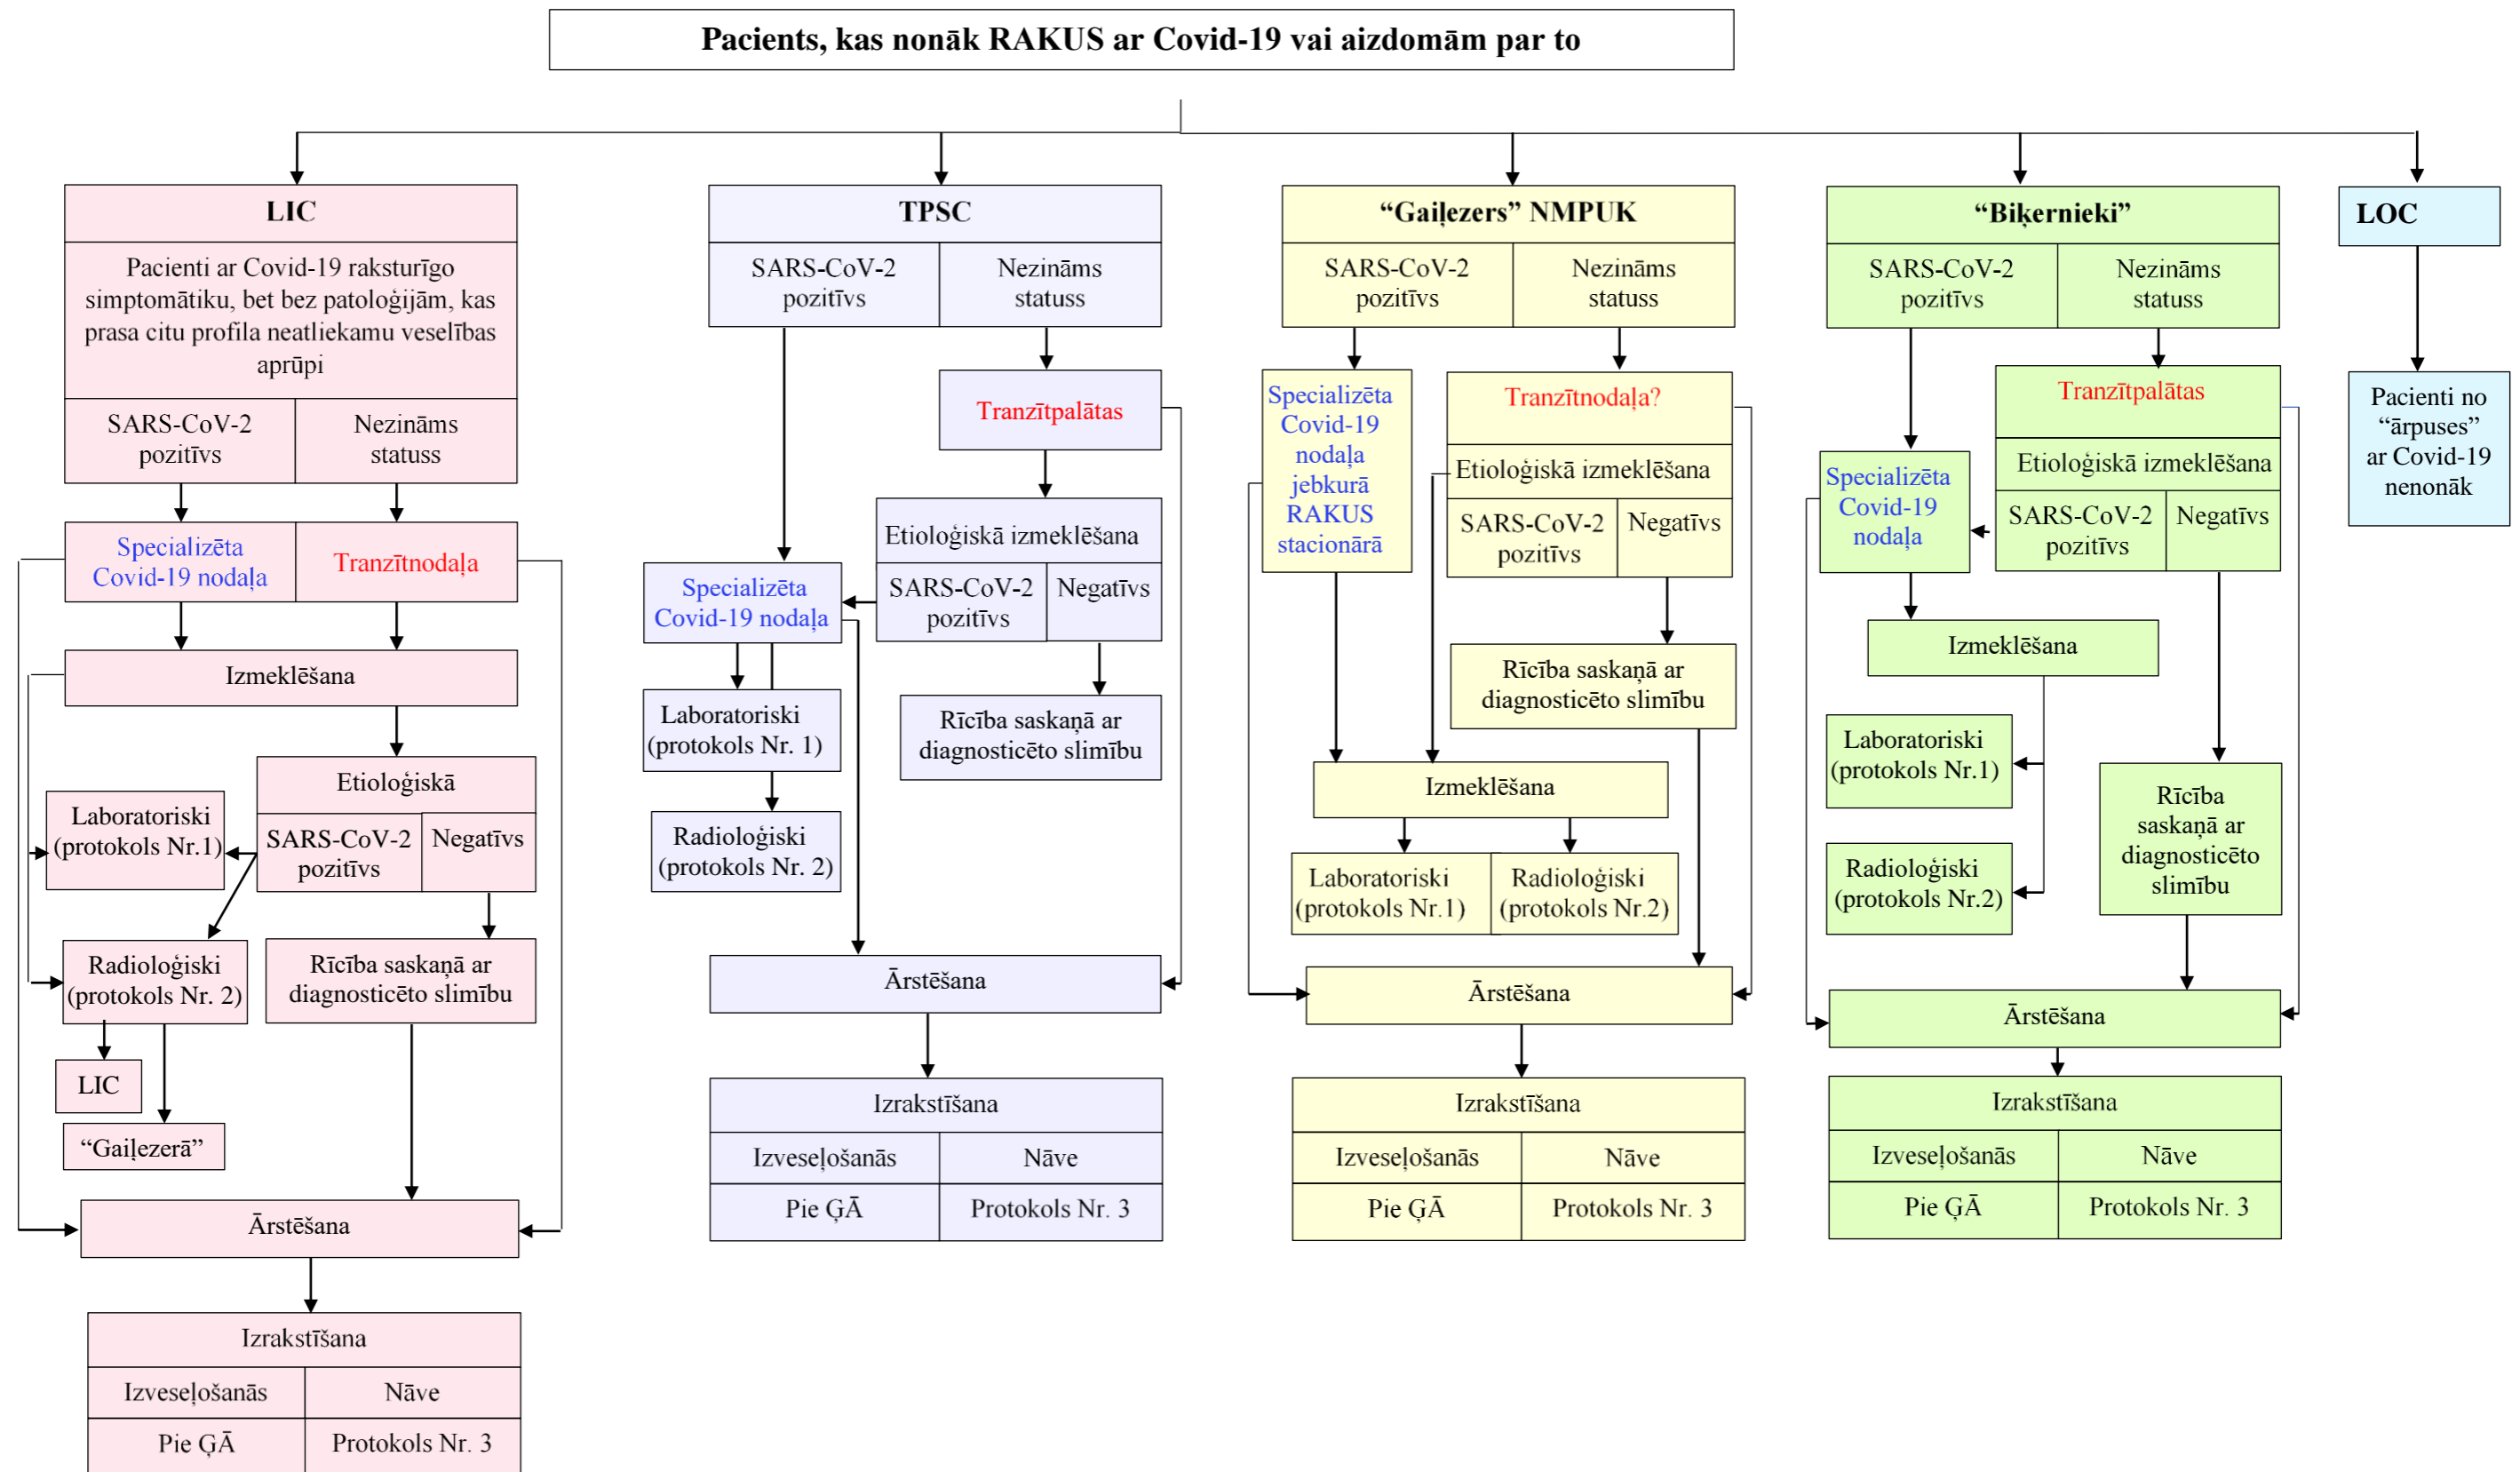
Pacients, kas nonāk RAKUS ar Covid-19 vai aizdomām par to

LIC

Pacienti ar Covid-19 raksturīgo simptomātiku, bet bez patoloģijām, kas prasa citu profila neatliekamu veselības aprūpi

SARS-CoV-2 pozitīvs | Nezināms statuss

Specializēta Covid-19 nodaļa | Tranzītnodaļa

Izmeklēšana

Etioloģiskā

SARS-CoV-2 pozitīvs | Negatīvs

Laboratoriski (protokols Nr.1)

Radioloģiski (protokols Nr. 2)

Rīcība saskaņā ar diagnosticēto slimību

LIC

“Gaiļezerā”

Ārstēšana

Izrakstīšana

| Izveseļošanās | Nāve |
|---|---|
| Pie ĢĀ | Protokols Nr. 3 |

TPSC

SARS-CoV-2 pozitīvs | Nezināms statuss

Tranzītpalātas

Etioloģiskā izmeklēšana

SARS-CoV-2 pozitīvs | Negatīvs

Specializēta Covid-19 nodaļa

Laboratoriski (protokols Nr. 1)

Radioloģiski (protokols Nr. 2)

Rīcība saskaņā ar diagnosticēto slimību

Ārstēšana

Izrakstīšana

| Izveseļošanās | Nāve |
|---|---|
| Pie ĢĀ | Protokols Nr. 3 |

“Gaiļezers” NMPUK

SARS-CoV-2 pozitīvs | Nezināms statuss

Specializēta Covid-19 nodaļa jebkurā RAKUS stacionārā

Tranzītnodaļa?

Etioloģiskā izmeklēšana

SARS-CoV-2 pozitīvs | Negatīvs

Rīcība saskaņā ar diagnosticēto slimību

Izmeklēšana

Laboratoriski (protokols Nr.1) | Radioloģiski (protokols Nr.2)

Ārstēšana

Izrakstīšana

| Izveseļošanās | Nāve |
|---|---|
| Pie ĢĀ | Protokols Nr. 3 |

“Biķernieki”

SARS-CoV-2 pozitīvs | Nezināms statuss

Tranzītpalātas

Etioloģiskā izmeklēšana

SARS-CoV-2 pozitīvs | Negatīvs

Specializēta Covid-19 nodaļa

Izmeklēšana

Laboratoriski (protokols Nr.1)

Radioloģiski (protokols Nr.2)

Rīcība saskaņā ar diagnosticēto slimību

Ārstēšana

Izrakstīšana

| Izveseļošanās | Nāve |
|---|---|
| Pie ĢĀ | Protokols Nr. 3 |

LOC

Pacienti no “ārpuses” ar Covid-19 nenonāk